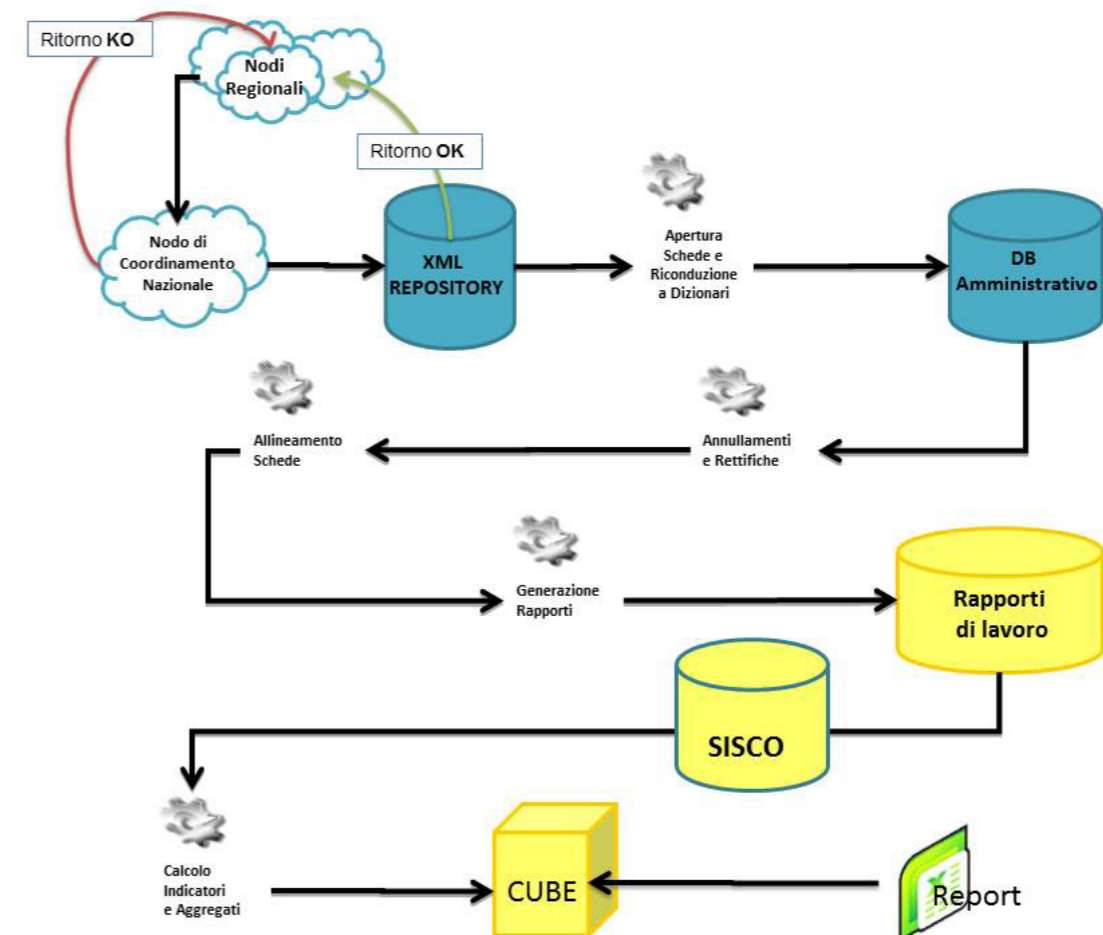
Ritorno KO

Nodi Regionali

Ritorno OK

Nodo di Coordinamento Nazionale

XML REPOSITORY

Apertura Schede e Riconduzione a Dizionari

DB Amministrativo

Allineamento Schede

Annullamenti e Rettifiche

Generazione Rapporti

Rapporti di lavoro

SISCO

Calcolo Indicatori e Aggregati

CUBE

Report